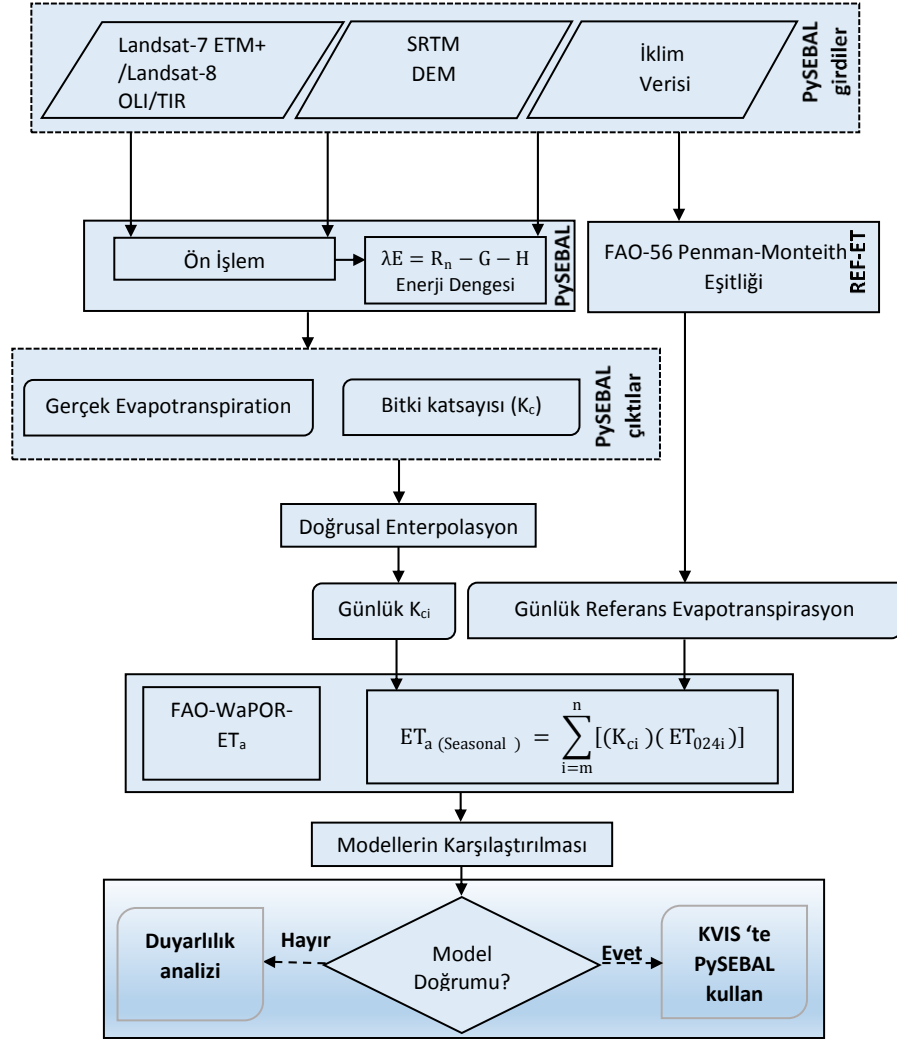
Landsat-7 ETM+ /Landsat-8 OLI/TIR

SRTM DEM

İklim Verisi

PySEBAL girdiler

Ön İşlem

$\lambda E = R_n - G - H$
Enerji Dengesi

PySEBAL

FAO-56 Penman-Monteith Eşitliği

REF-ET

Gerçek Evapotranspiration

Bitki katsayısı ($K_c$)

PySEBAL çıktılar

Doğrusal Enterpolasyon

Günlük $K_{ci}$

Günlük Referans Evapotranspirasyon

FAO-WaPOR-$ET_a$

$ET_{a\,(Seasonal\,)} = \sum_{i=m}^{n} [(K_{ci})(\,ET_{024i})]$

Modellerin Karşılaştırılması

Duyarlılık analizi

Hayır

Model Doğrumu?

Evet

KVIS 'te PySEBAL kullan